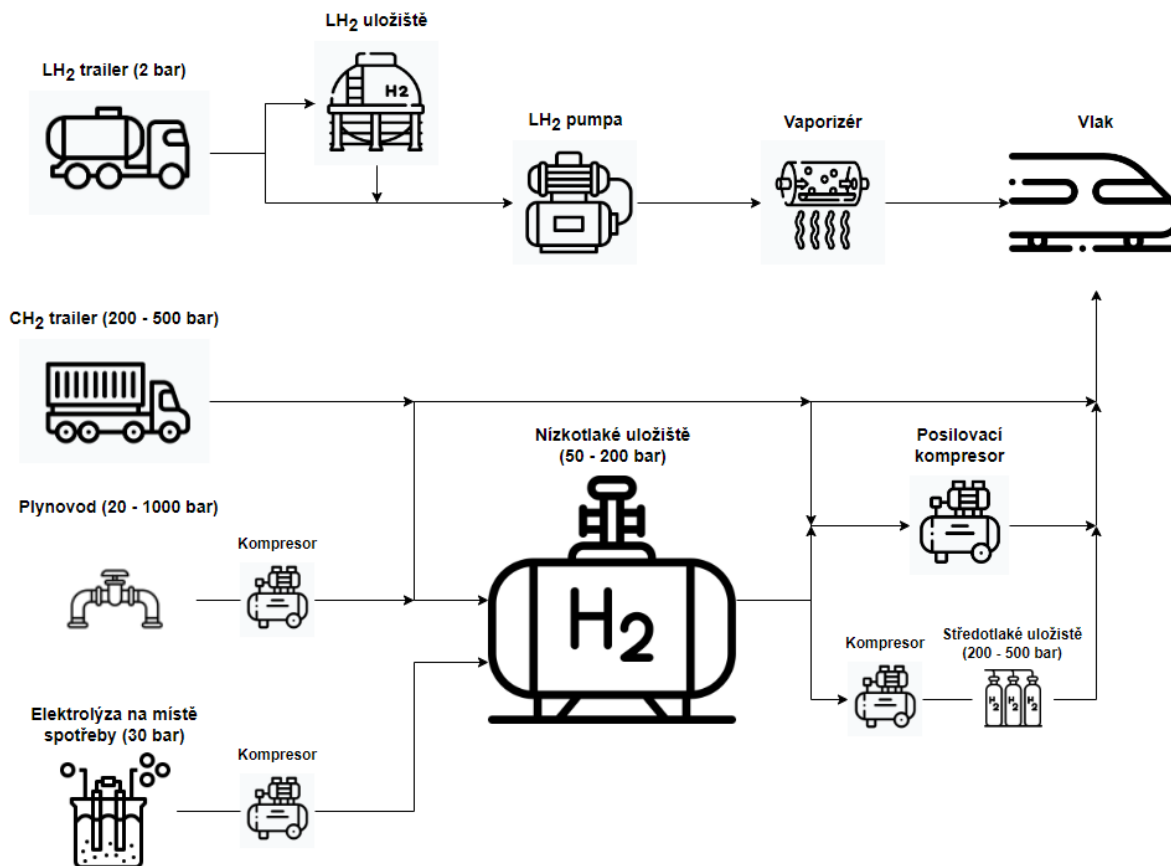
$LH_2$ trailer (2 bar)

$LH_2$ uložiště

H2

$LH_2$ pumpa

Vaporizér

Vlak

$CH_2$ trailer (200 - 500 bar)

Nízkotlaké uložiště (50 - 200 bar)

Posilovací kompresor

Plynovod (20 - 1000 bar)

Kompresor

$H_2$

Kompresor

Středotlaké uložistě (200 - 500 bar)

$H_2$ $H_2$ $H_2$

Elektrolýza na místě spotřeby (30 bar)

Kompresor